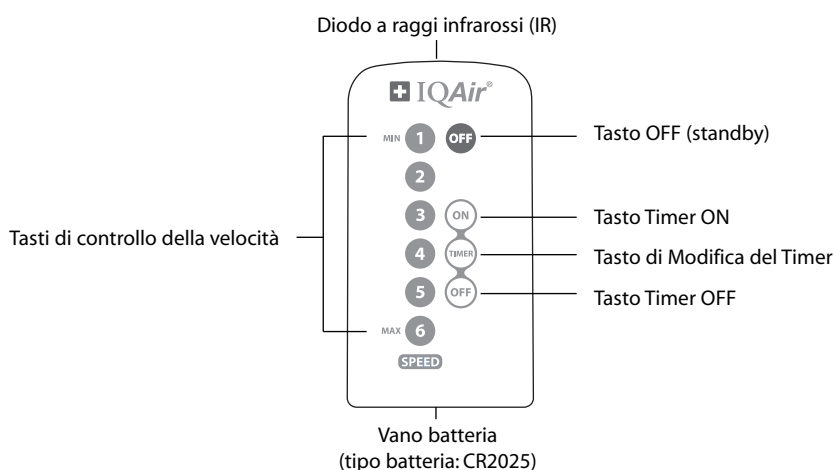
Diodo a raggi infrarossi (IR)

IQAir®

MIN 1 OFF

2

3 ON

4 TIMER

5 OFF

MAX 6

SPEED

Tasto OFF (standby)

Tasto Timer ON

Tasto di Modifica del Timer

Tasto Timer OFF

Tasti di controllo della velocità

Vano batteria
(tipo batteria: CR2025)